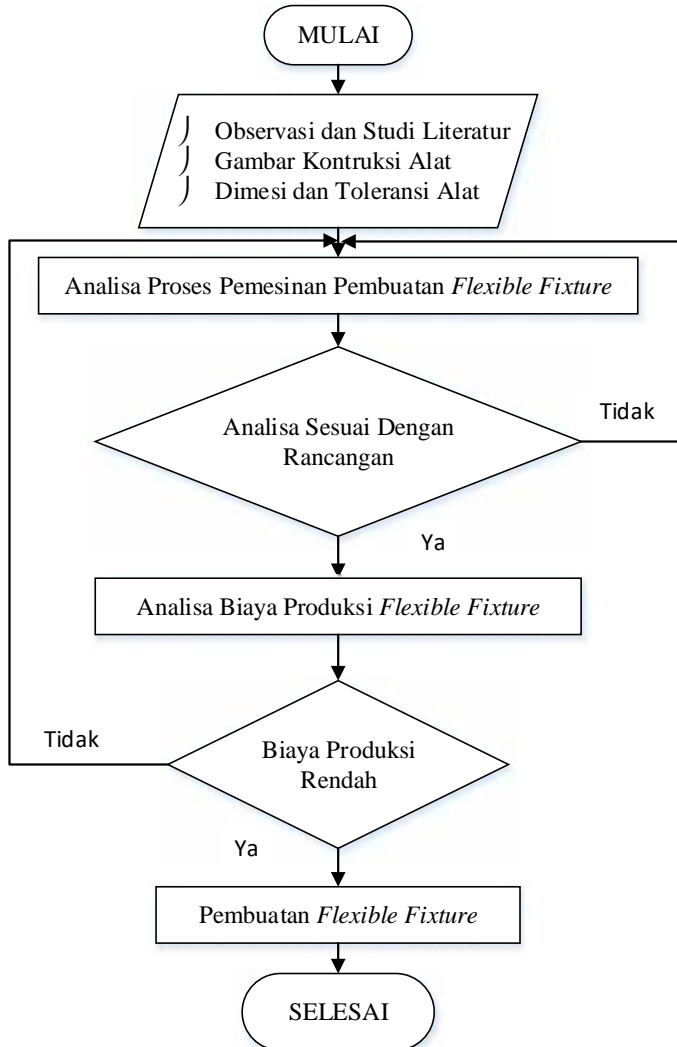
MULAI

Observasi dan Studi Literatur
Gambar Kontruksi Alat
Dimesi dan Toleransi Alat

Analisa Proses Pemesinan Pembuatan *Flexible Fixture*

Analisa Sesuai Dengan Rancangan

Tidak

Ya

Analisa Biaya Produksi *Flexible Fixture*

Tidak

Biaya Produksi Rendah

Ya

Pembuatan *Flexible Fixture*

SELESAI